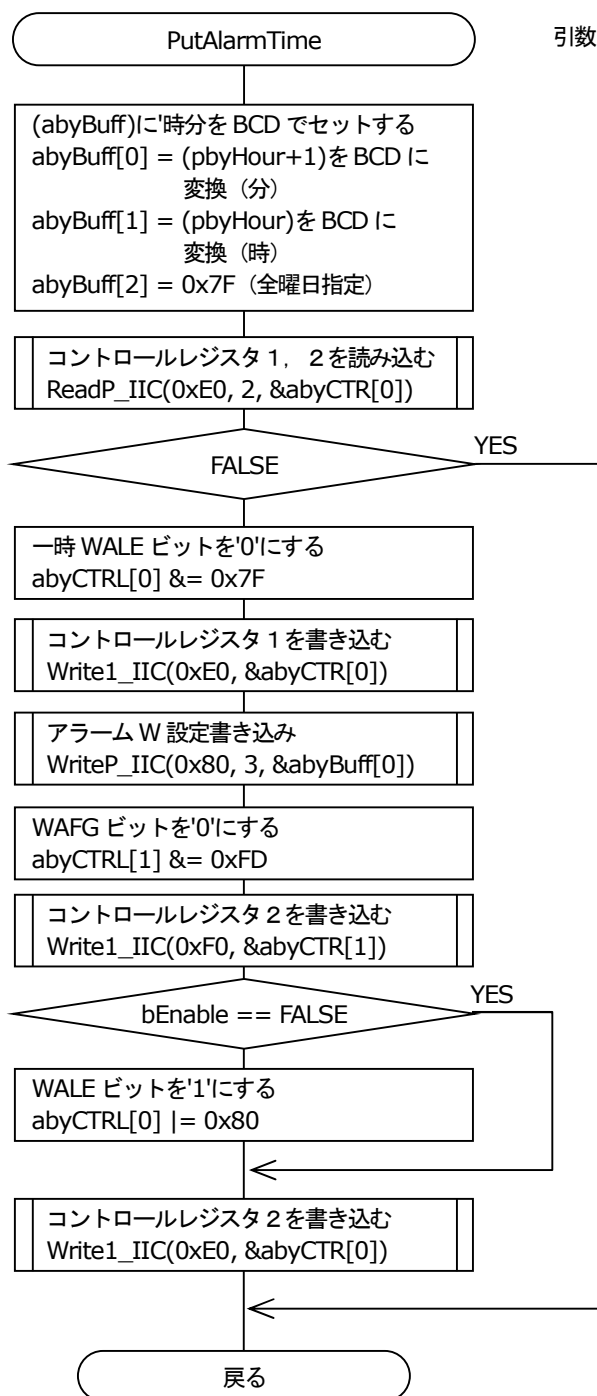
PutAlarmTime

引数

(abyBuff)に'時分をBCDでセットする
abyBuff[0] = (pbyHour+1)をBCDに変換（分）
abyBuff[1] = (pbyHour)をBCDに変換（時）
abyBuff[2] = 0x7F（全曜日指定）

コントロールレジスタ1，2を読み込む
ReadP_IIC(0xE0, 2, &abyCTR[0])

FALSE

YES

一時WALEビットを'0'にする
abyCTRL[0] &= 0x7F

コントロールレジスタ1を書き込む
Write1_IIC(0xE0, &abyCTR[0])

アラームW設定書き込み
WriteP_IIC(0x80, 3, &abyBuff[0])

WAFGビットを'0'にする
abyCTRL[1] &= 0xFD

コントロールレジスタ2を書き込む
Write1_IIC(0xF0, &abyCTR[1])

bEnable == FALSE

YES

WALEビットを'1'にする
abyCTRL[0] |= 0x80

コントロールレジスタ2を書き込む
Write1_IIC(0xE0, &abyCTR[0])

戻る